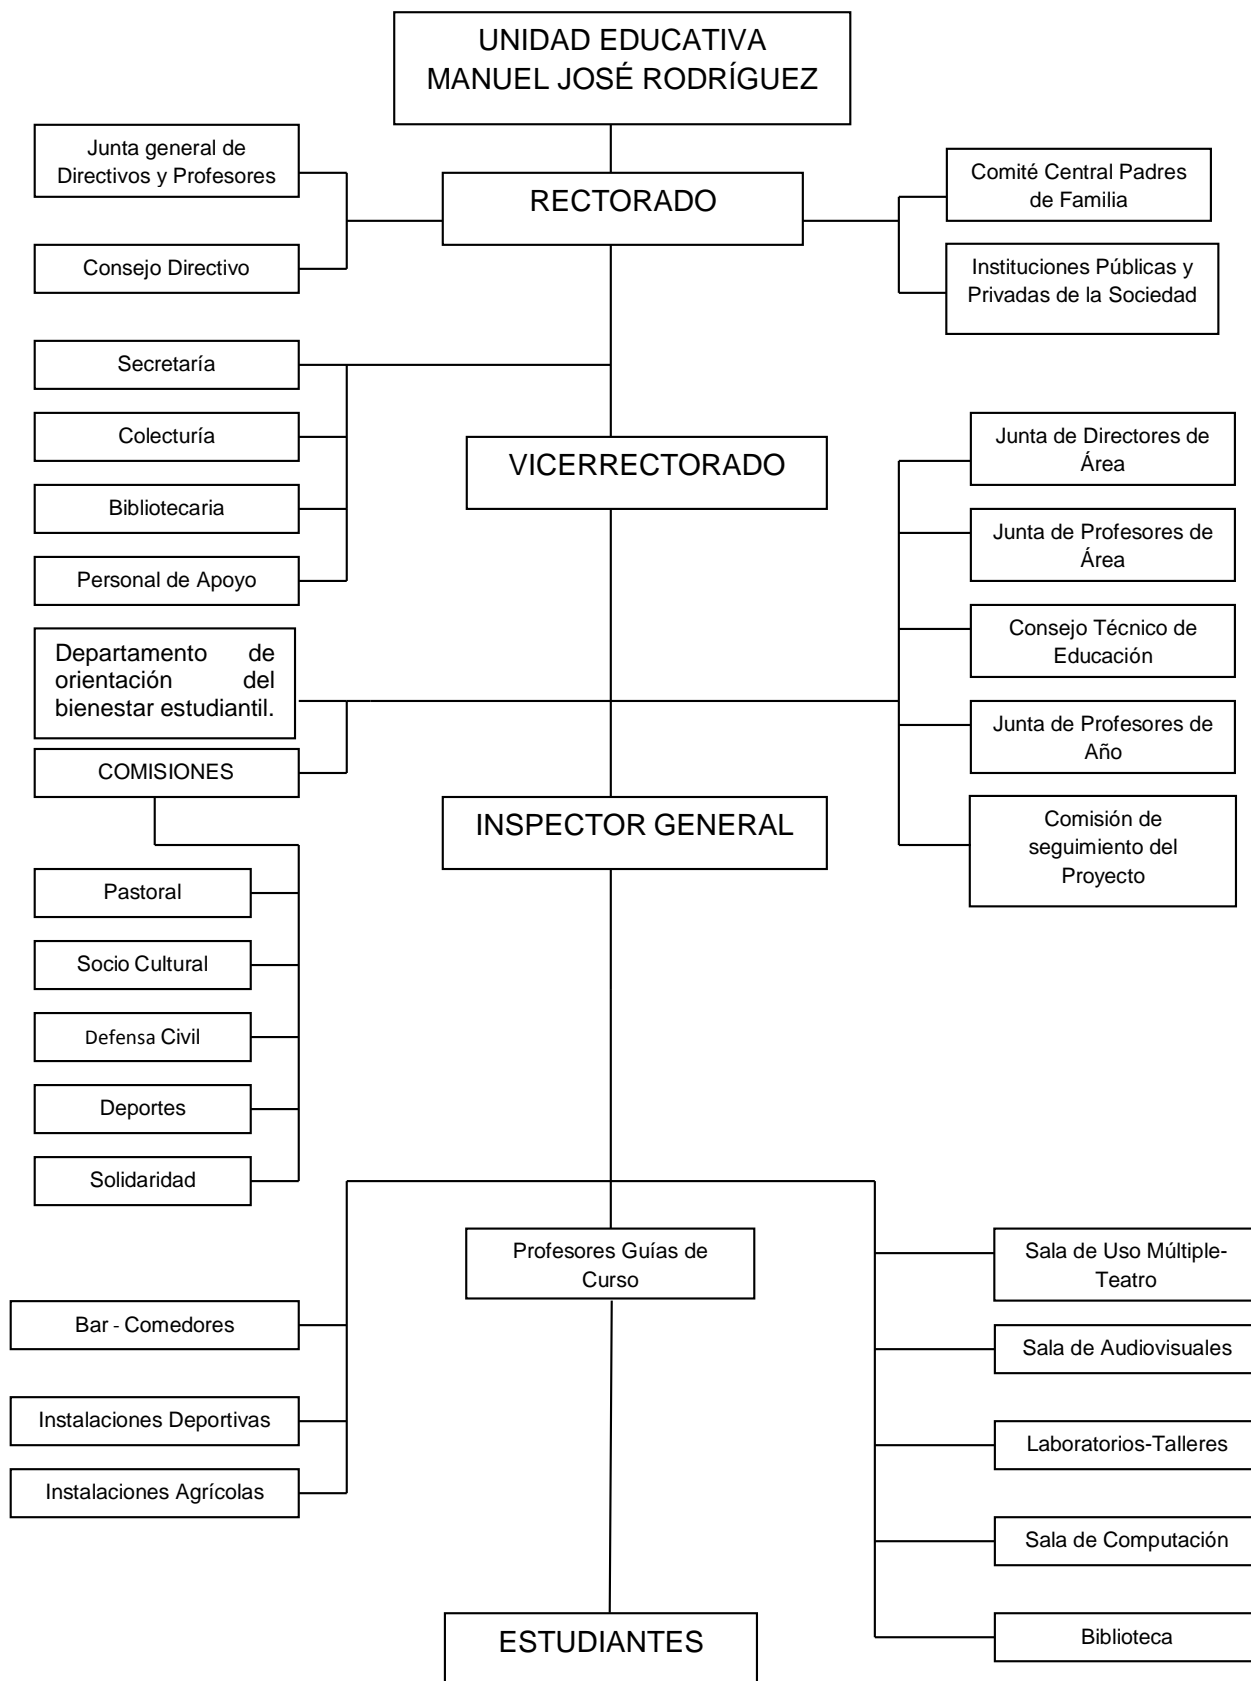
UNIDAD EDUCATIVA
MANUEL JOSÉ RODRÍGUEZ

Junta general de Directivos y Profesores

Consejo Directivo

RECTORADO

Comité Central Padres de Familia

Instituciones Públicas y Privadas de la Sociedad

Secretaría

Colecturía

Bibliotecaria

Personal de Apoyo

VICERRECTORADO

Junta de Directores de Área

Junta de Profesores de Área

Consejo Técnico de Educación

Departamento de orientación del bienestar estudiantil.

COMISIONES

Junta de Profesores de Año

Comisión de seguimiento del Proyecto

INSPECTOR GENERAL

Pastoral

Socio Cultural

Defensa Civil

Deportes

Solidaridad

Profesores Guías de Curso

Sala de Uso Múltiple-Teatro

Bar - Comedores

Sala de Audiovisuales

Instalaciones Deportivas

Laboratorios-Talleres

Instalaciones Agrícolas

Sala de Computación

ESTUDIANTES

Biblioteca